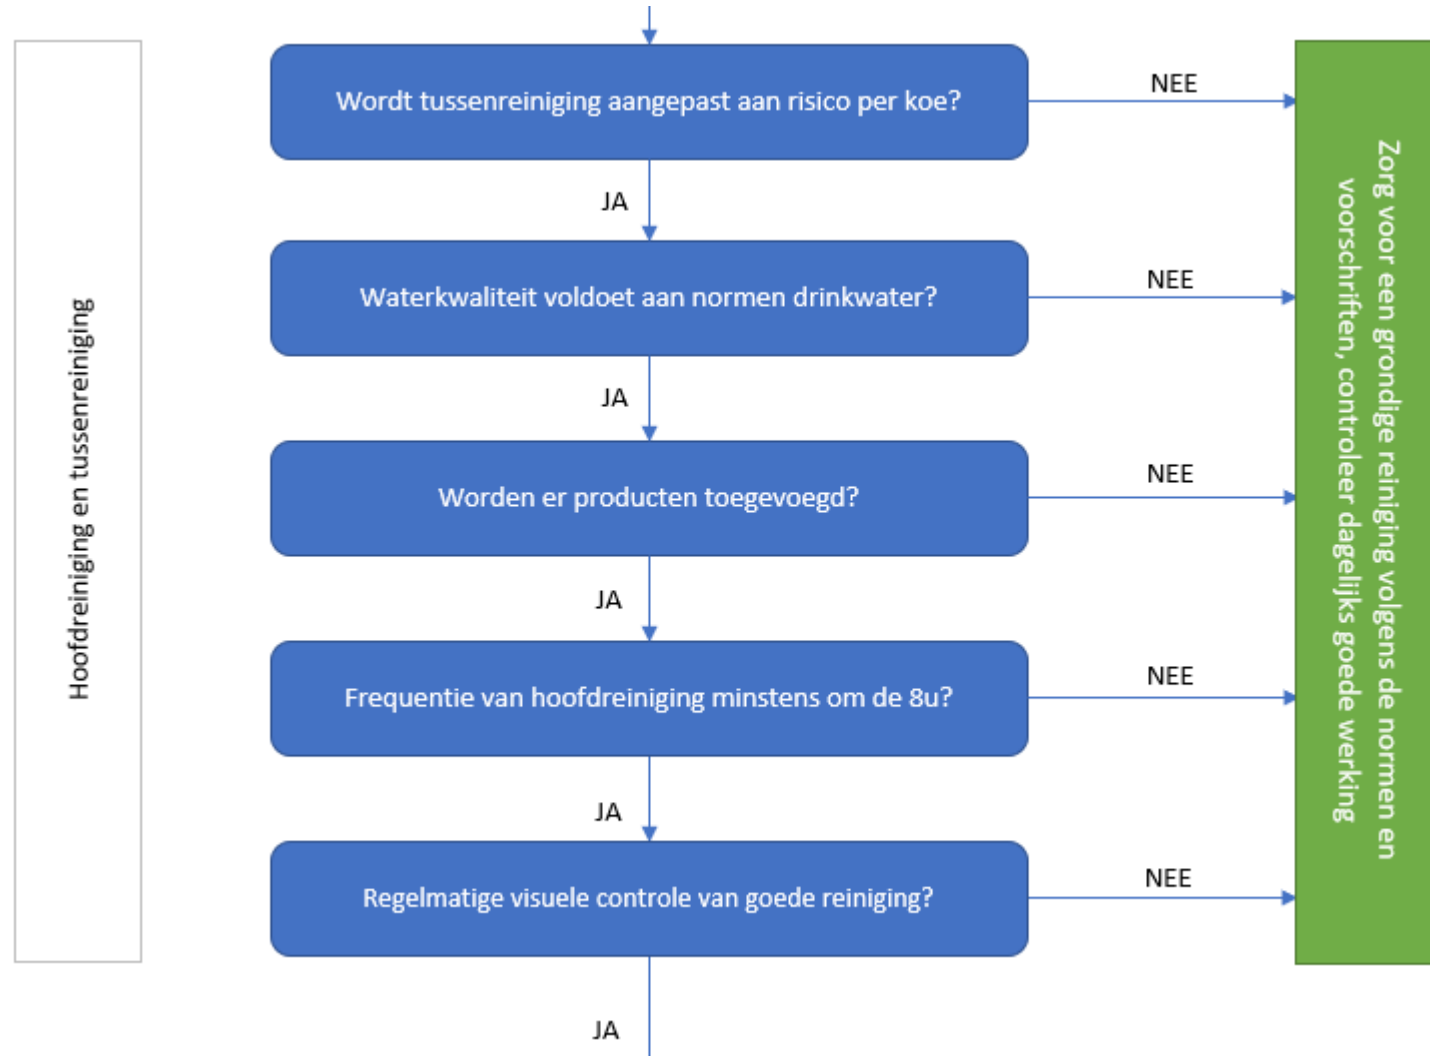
Hoofdreiniging en tussenreiniging

Wordt tussenreiniging aangepast aan risico per koe?

NEE

JA

Waterkwaliteit voldoet aan normen drinkwater?

NEE

JA

Worden er producten toegevoegd?

NEE

JA

Frequentie van hoofdreiniging minstens om de 8u?

NEE

JA

Regelmatige visuele controle van goede reiniging?

NEE

JA

Zorg voor een grondige reiniging volgens de normen en voorschriften, controleer dagelijks goede werking